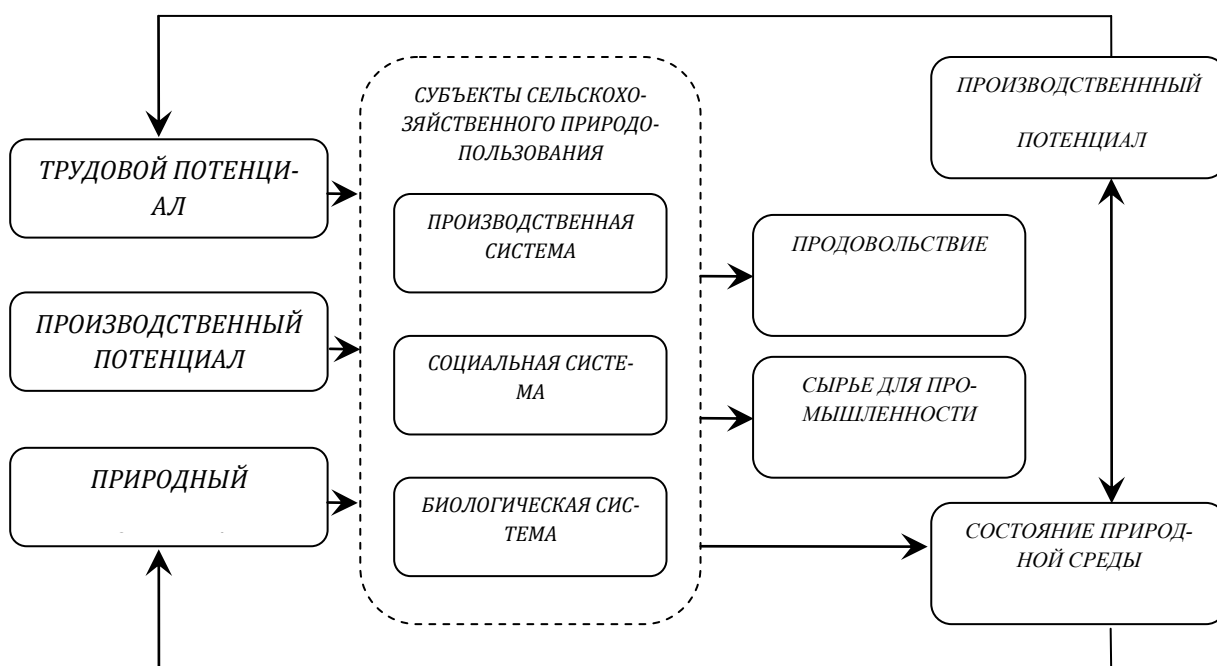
ТРУДОВОЙ ПОТЕНЦИАЛ

ПРОИЗВОДСТВЕННЫЙ ПОТЕНЦИАЛ

ПРИРОДНЫЙ

СУБЪЕКТЫ СЕЛЬСКОХОЗЯЙСТВЕННОГО ПРИРОДОПОЛЬЗОВАНИЯ

ПРОИЗВОДСТВЕННАЯ СИСТЕМА

СОЦИАЛЬНАЯ СИСТЕМА

БИОЛОГИЧЕСКАЯ СИСТЕМА

ПРОДОВОЛЬСТВИЕ

СЫРЬЕ ДЛЯ ПРОМЫШЛЕННОСТИ

ПРОИЗВОДСТВЕНННЫЙ ПОТЕНЦИАЛ

СОСТОЯНИЕ ПРИРОДНОЙ СРЕДЫ